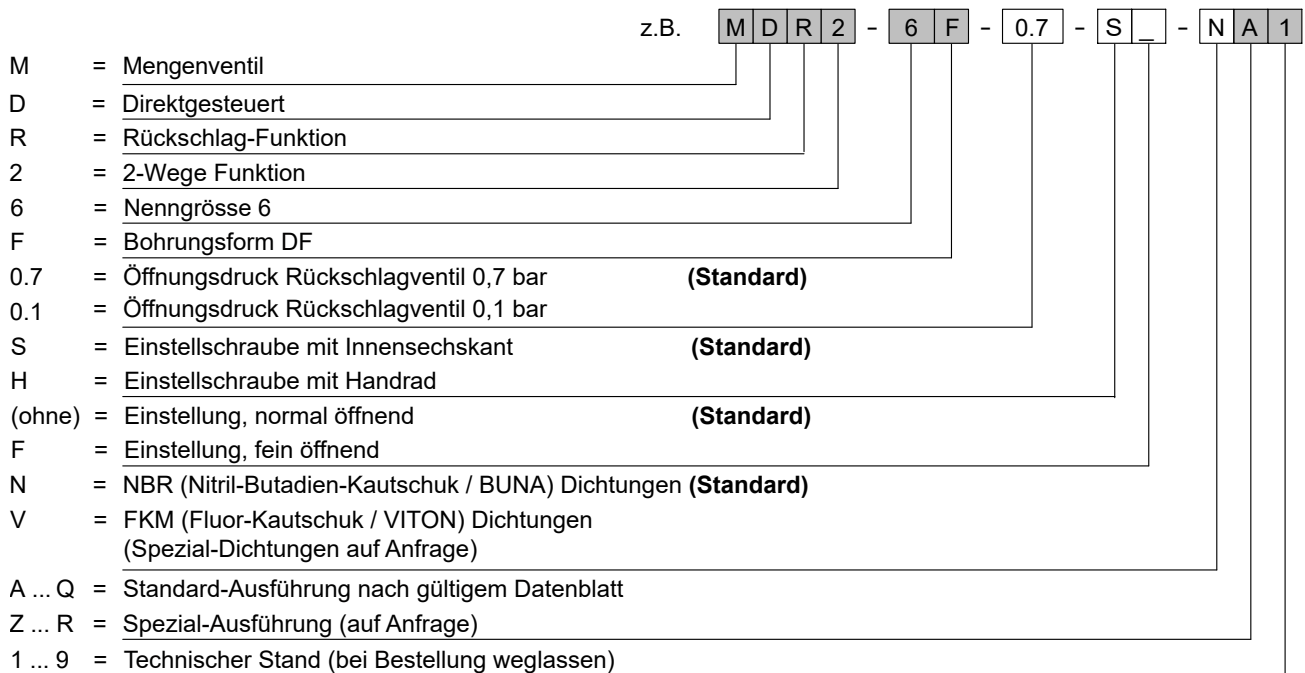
z.B. M D R 2 - 6 F - 0.7 - S _ - N A 1

M = Mengenventil
D = Direktgesteuert
R = Rückschlag-Funktion
2 = 2-Wege Funktion
6 = Nenngrösse 6
F = Bohrungsform DF
0.7 = Öffnungsdruck Rückschlagventil 0,7 bar **(Standard)**
0.1 = Öffnungsdruck Rückschlagventil 0,1 bar
S = Einstellschraube mit Innensechskant **(Standard)**
H = Einstellschraube mit Handrad
(ohne) = Einstellung, normal öffnend **(Standard)**
F = Einstellung, fein öffnend
N = NBR (Nitril-Butadien-Kautschuk / BUNA) Dichtungen **(Standard)**
V = FKM (Fluor-Kautschuk / VITON) Dichtungen (Spezial-Dichtungen auf Anfrage)
A ... Q = Standard-Ausführung nach gültigem Datenblatt
Z ... R = Spezial-Ausführung (auf Anfrage)
1 ... 9 = Technischer Stand (bei Bestellung weglassen)